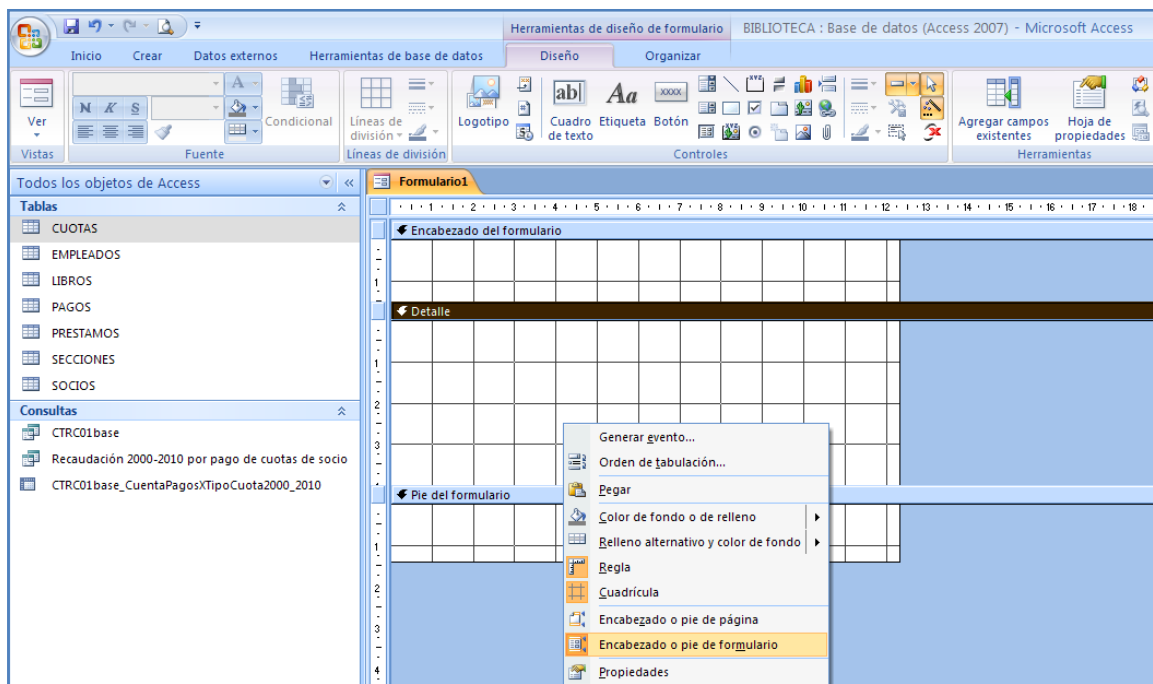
Herramientas de diseño de formulario BIBLIOTECA : Base de datos (Access 2007) - Microsoft Access

Inicio Crear Datos externos Herramientas de base de datos Diseño Organizar

Ver
Vistas

N K S
Condicional
Fuente

Líneas de división
Líneas de división

Logotipo
Cuadro de texto Etiqueta Botón
Controles

Agregar campos existentes
Hoja de propiedades
Herramientas

Todos los objetos de Access
Tablas
CUOTAS
EMPLEADOS
LIBROS
PAGOS
PRESTAMOS
SECCIONES
SOCIOS
Consultas
CTRC01base
Recaudación 2000-2010 por pago de cuotas de socio
CTRC01base_CuentaPagosXTipoCuota2000_2010

Formulario1
1 2 3 4 5 6 7 8 9 10 11 12 13 14 15 16 17 18
Encabezado del formulario
Detalle
Pie del formulario
1 2 3 4

Generar evento...
Orden de tabulación...
Pegar
Color de fondo o de relleno
Relleno alternativo y color de fondo
Regla
Cuadrícula
Encabezado o pie de página
Encabezado o pie de formulario
Propiedades